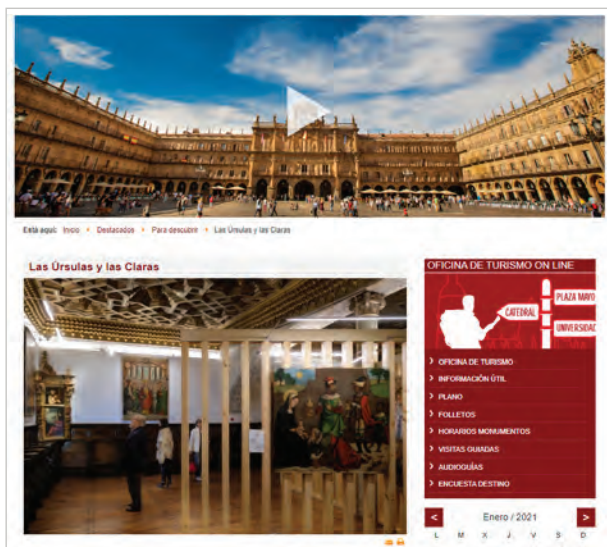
Está aquí: Inicio » Destacados » Para descubrir » Las Úrsulas y las Claras

Las Úrsulas y las Claras

OFICINA DE TURISMO ON LINE

CATEDRAL

PLAZA MAYOR

UNIVERSIDAD

› OFICINA DE TURISMO
› INFORMACIÓN ÚTIL
› PLANO
› FOLLETOS
› HORARIOS MONUMENTOS
› VISITAS GUIADAS
› AUDIOGUÍAS
› ENCUESTA DESTINO

< Enero / 2021 >

L M X J V S D